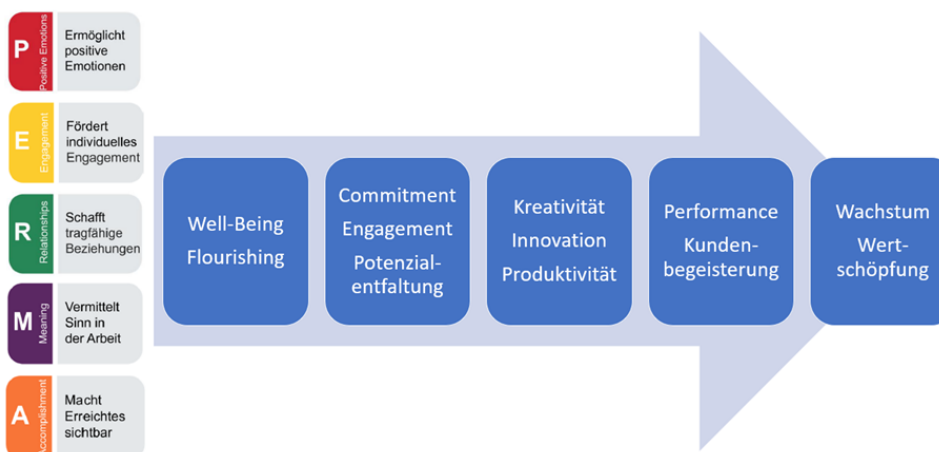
P
Positive Emotions
Ermöglicht positive Emotionen

E
Engagement
Fördert individuelles Engagement

R
Relationships
Schafft tragfähige Beziehungen

M
Meaning
Vermittelt Sinn in der Arbeit

A
Accomplishment
Macht Erreichtes sichtbar

Well-Being
Flourishing

Commitment
Engagement
Potenzialentfaltung

Kreativität
Innovation
Produktivität

Performance
Kundenbegeisterung

Wachstum
Wertschöpfung